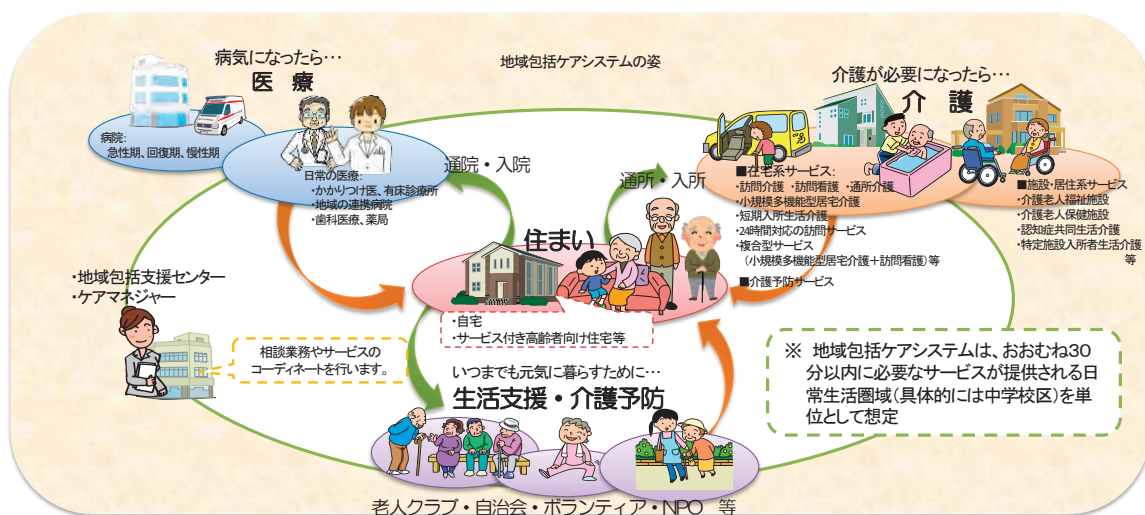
地域包括ケアシステムの姿

病気になったら…
医　療

病院:
急性期、回復期、慢性期

日常の医療:
・かかりつけ医、有床診療所
・地域の連携病院
・歯科医療、薬局

通院・入院

介護が必要になったら…
介　護

■在宅系サービス:
・訪問介護 ・訪問看護 ・通所介護
・小規模多機能型居宅介護
・短期入所生活介護
・24時間対応の訪問サービス
・複合型サービス
（小規模多機能型居宅介護＋訪問看護）等

■介護予防サービス

■施設・居住系サービス
・介護老人福祉施設
・介護老人保健施設
・認知症共同生活介護
・特定施設入所者生活介護
等

通所・入所

住まい

・自宅
・サービス付き高齢者向け住宅等

・地域包括支援センター
・ケアマネジャー

相談業務やサービスの
コーディネートを行います。

いつまでも元気に暮らすために…
生活支援・介護予防

※ 地域包括ケアシステムは、おおむね30分以内に必要なサービスが提供される日常生活圏域（具体的には中学校区）を単位として想定

老人クラブ・自治会・ボランティア・NPO　等